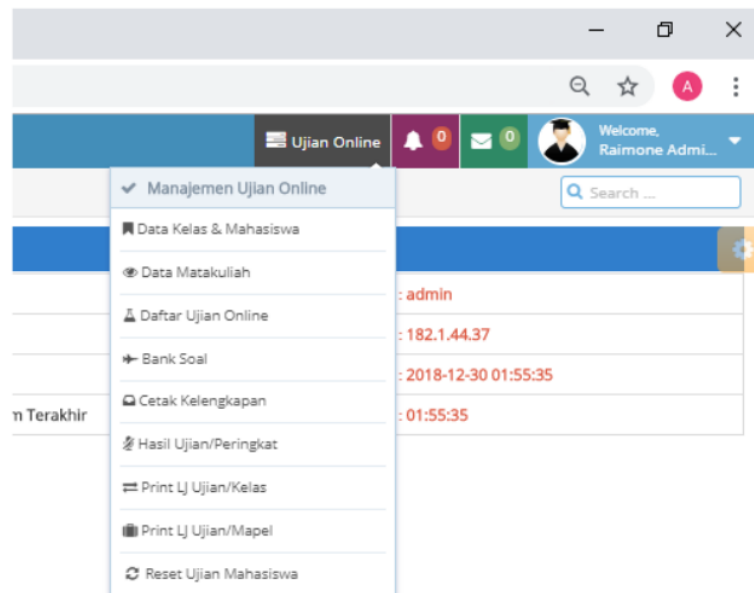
A

Ujian Online 0 0 Welcome, Raimone Admi...

Search ...

Manajemen Ujian Online

Data Kelas & Mahasiswa

Data Matakuliah

Daftar Ujian Online

Bank Soal

Cetak Kelengkapan

Hasil Ujian/Peringkat

Print LJ Ujian/Kelas

Print LJ Ujian/Mapel

Reset Ujian Mahasiswa

: admin

: 182.1.44.37

: 2018-12-30 01:55:35

m Terakhir : 01:55:35